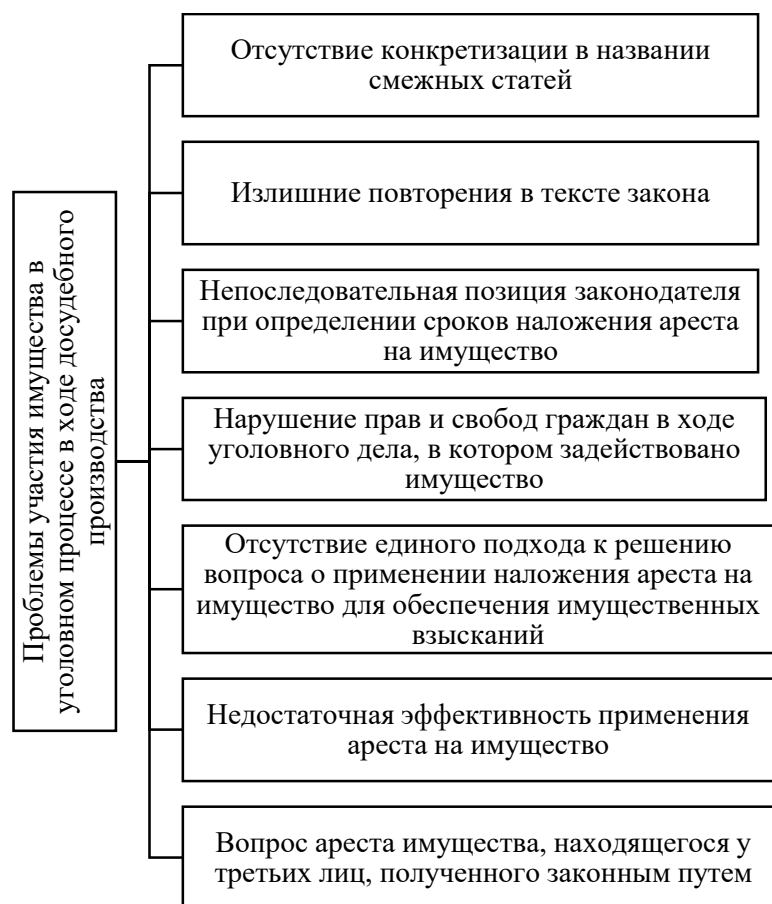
Проблемы участия имущества в уголовном процессе в ходе досудебного производства

Отсутствие конкретизации в названии смежных статей

Излишние повторения в тексте закона

Непоследовательная позиция законодателя при определении сроков наложения ареста на имущество

Нарушение прав и свобод граждан в ходе уголовного дела, в котором задействовано имущество

Отсутствие единого подхода к решению вопроса о применении наложения ареста на имущество для обеспечения имущественных взысканий

Недостаточная эффективность применения ареста на имущество

Вопрос ареста имущества, находящегося у третьих лиц, полученного законным путем